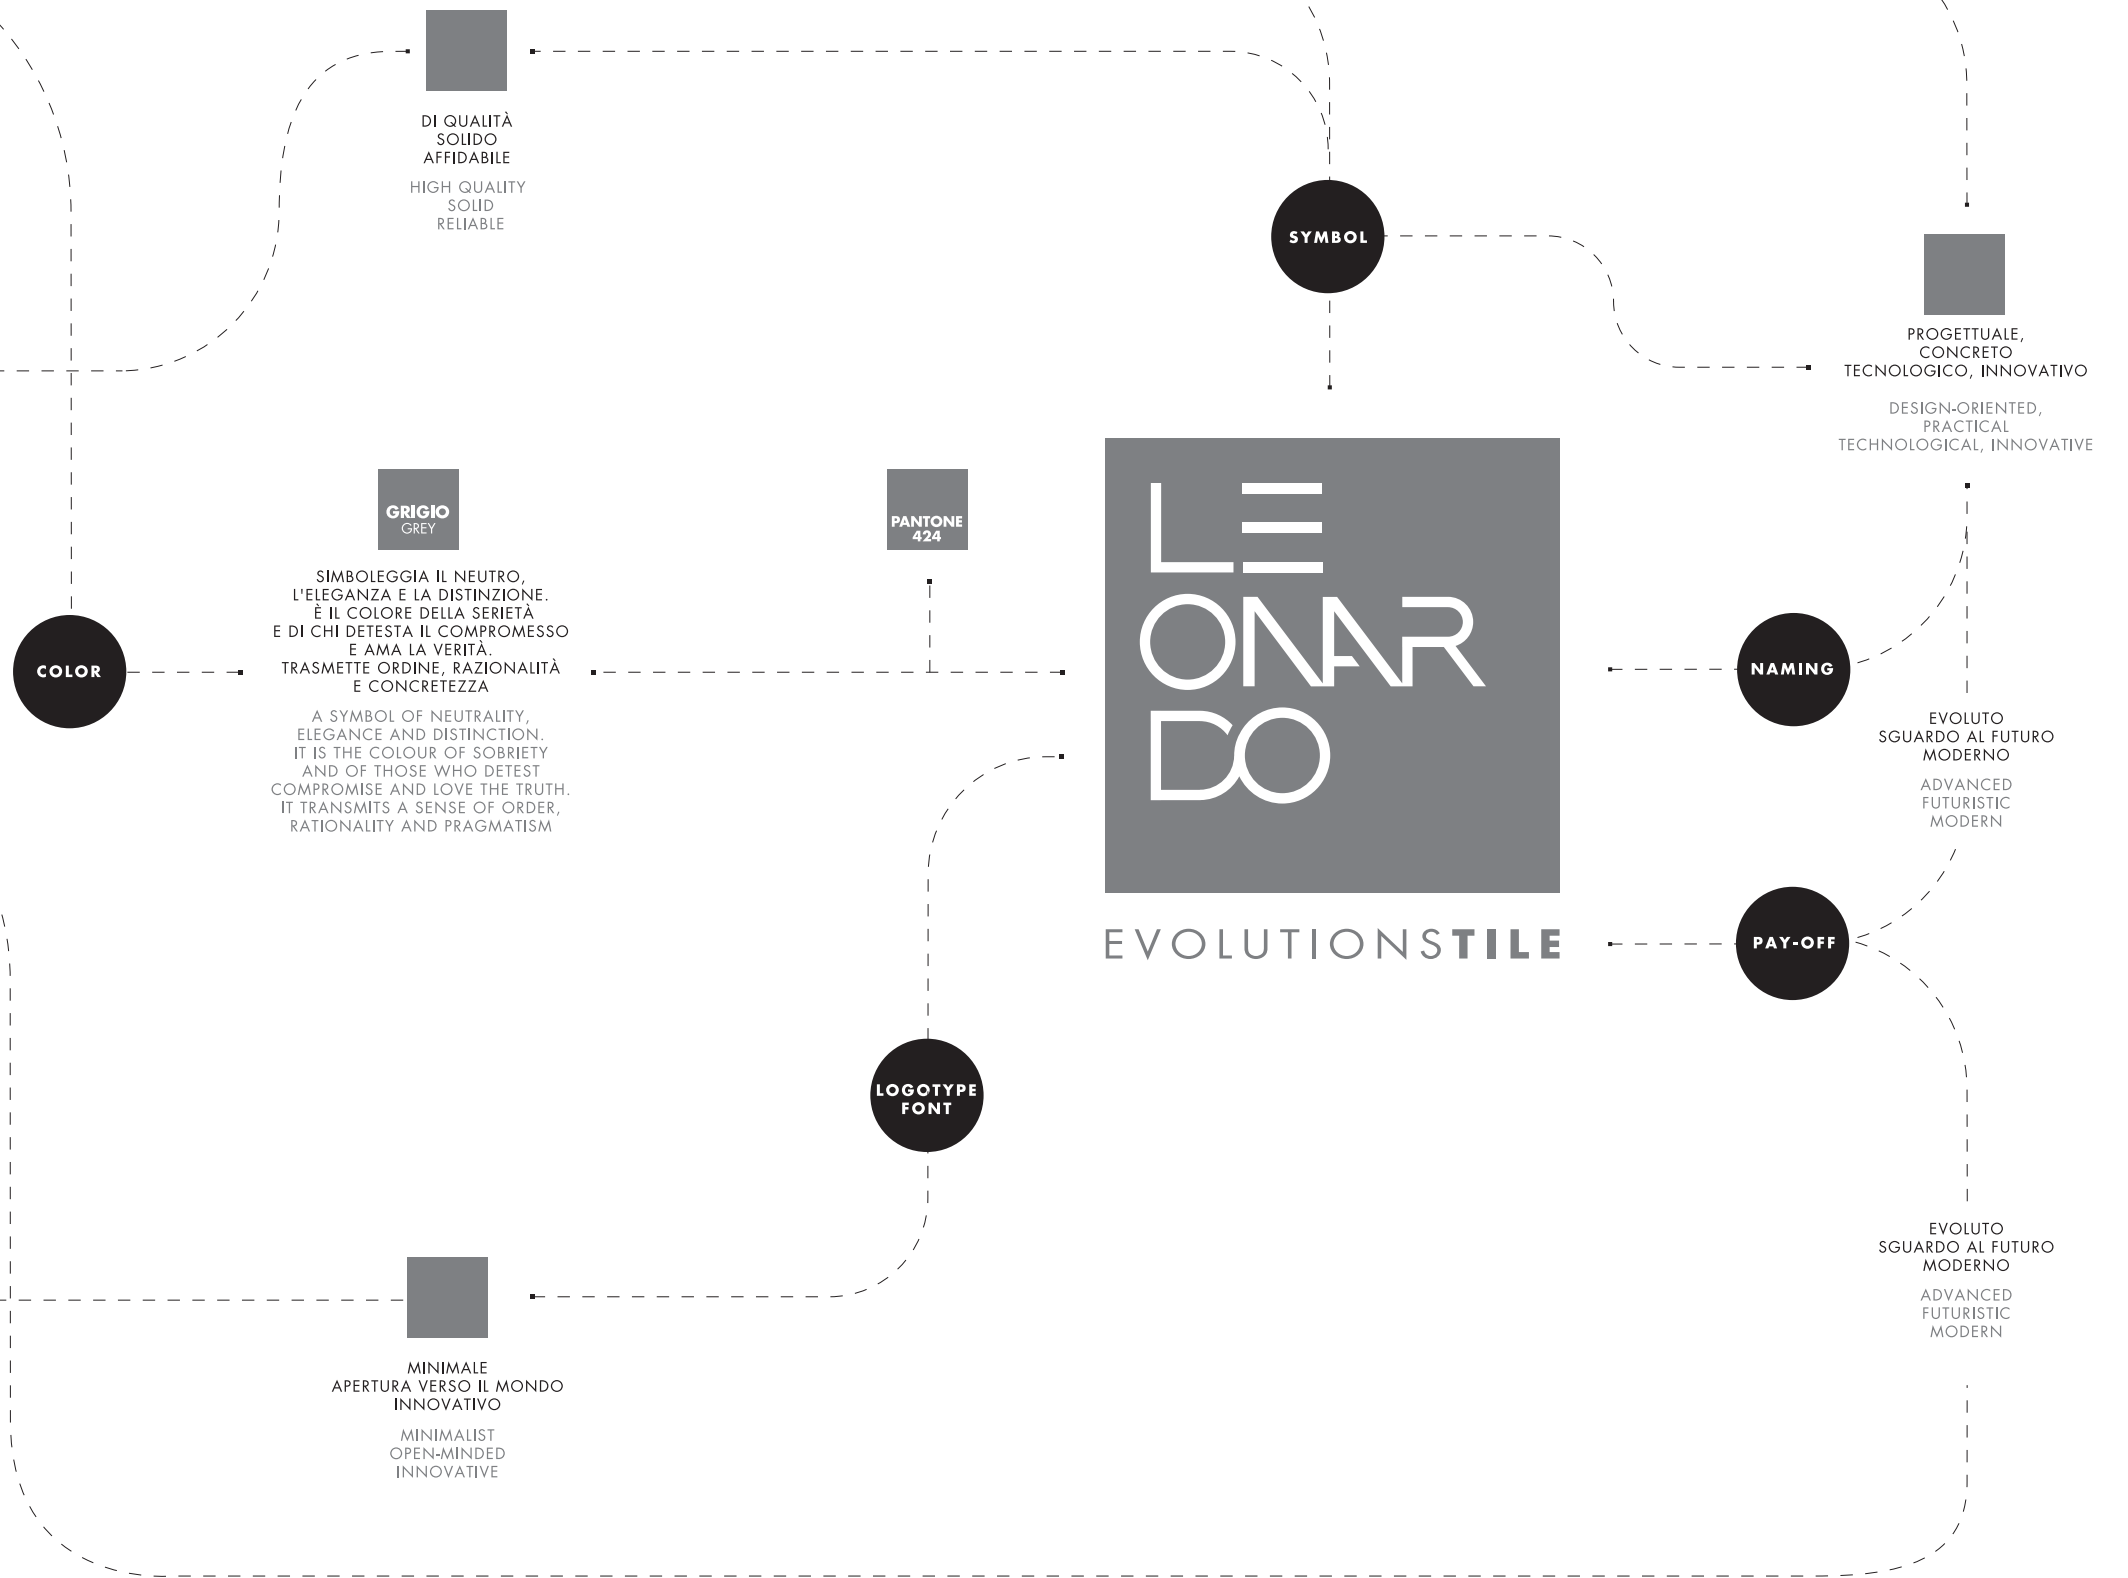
DI QUALITÀ
SOLIDO
AFFIDABILE

HIGH QUALITY
SOLID
RELIABLE

SYMBOL

PROGETTUALE,
CONCRETO
TECNOLOGICO, INNOVATIVO

DESIGN-ORIENTED,
PRACTICAL
TECHNOLOGICAL, INNOVATIVE

GRIGIO
GREY

PANTONE
424

SIMBOLEGGIA IL NEUTRO,
L'ELEGANZA E LA DISTINZIONE.
È IL COLORE DELLA SERIETÀ
E DI CHI DETESTA IL COMPROMESSO
E AMA LA VERITÀ.
TRASMETTE ORDINE, RAZIONALITÀ
E CONCRETEZZA

A SYMBOL OF NEUTRALITY,
ELEGANCE AND DISTINCTION.
IT IS THE COLOUR OF SOBRIETY
AND OF THOSE WHO DETEST
COMPROMISE AND LOVE THE TRUTH.
IT TRANSMITS A SENSE OF ORDER,
RATIONALITY AND PRAGMATISM

COLOR

LE
ONAR
DO

EVOLUTIONSTILE

NAMING

EVOLUTO
SGUARDO AL FUTURO
MODERNO

ADVANCED
FUTURISTIC
MODERN

PAY-OFF

LOGOTYPE
FONT

EVOLUTO
SGUARDO AL FUTURO
MODERNO

ADVANCED
FUTURISTIC
MODERN

MINIMALE
APERTURA VERSO IL MONDO
INNOVATIVO

MINIMALIST
OPEN-MINDED
INNOVATIVE